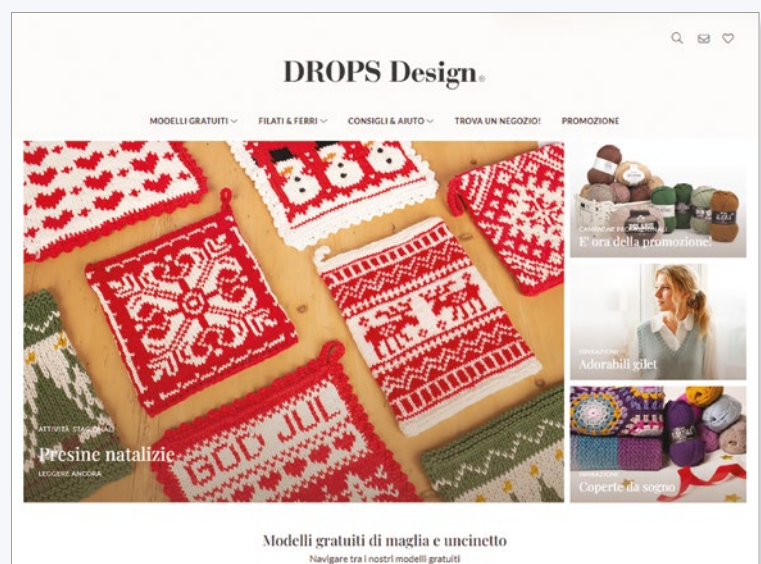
DROPS Design®

MODELLI GRATUITI   FILATI & FERRI   CONSIGLI & AIUTO   TROVA UN NEGOZIO!   PROMOZIONE

GOD JUL

ATTIVITÀ STAGIONALI
Presine natalizie
LEGGERE ANCORA

CAMPAGNE PROMOZIONALI
E' ora della promozione!

ISPIRAZIONE
Adorabili gilet

ISPIRAZIONE
Coperte da sogno

Modelli gratuiti di maglia e uncinetto
Navigare tra i nostri modelli gratuiti